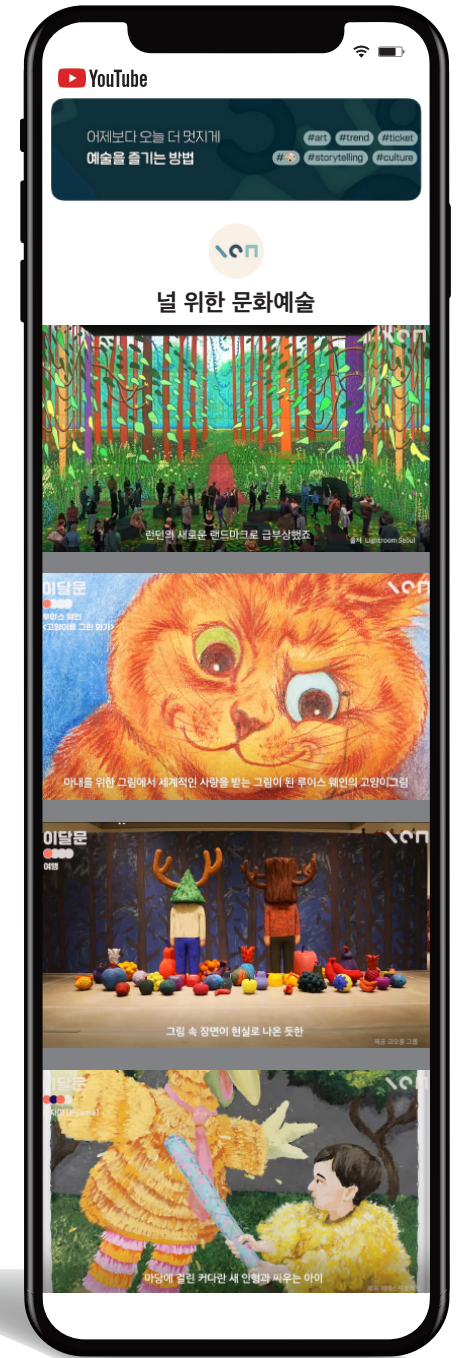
YouTube

어제보다 오늘 더 멋지게
예술을 즐기는 방법

#art #trend #ticket
# #storytelling #culture

널 위한 문화예술

런던의 새로운 랜드마크로 급부상했죠
출처: Lightroom Seoul

이달문
루이스 웨인
고양이를 그린 화가

아내를 위한 그림에서 세계적인 사랑을 받는 그림이 된 루이스 웨인의 고양이그림

이달문

그림 속 장면이 현실로 나온 듯한
제공: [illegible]

이달문

마당에 걸린 커다란 새 인형과 싸우는 아이